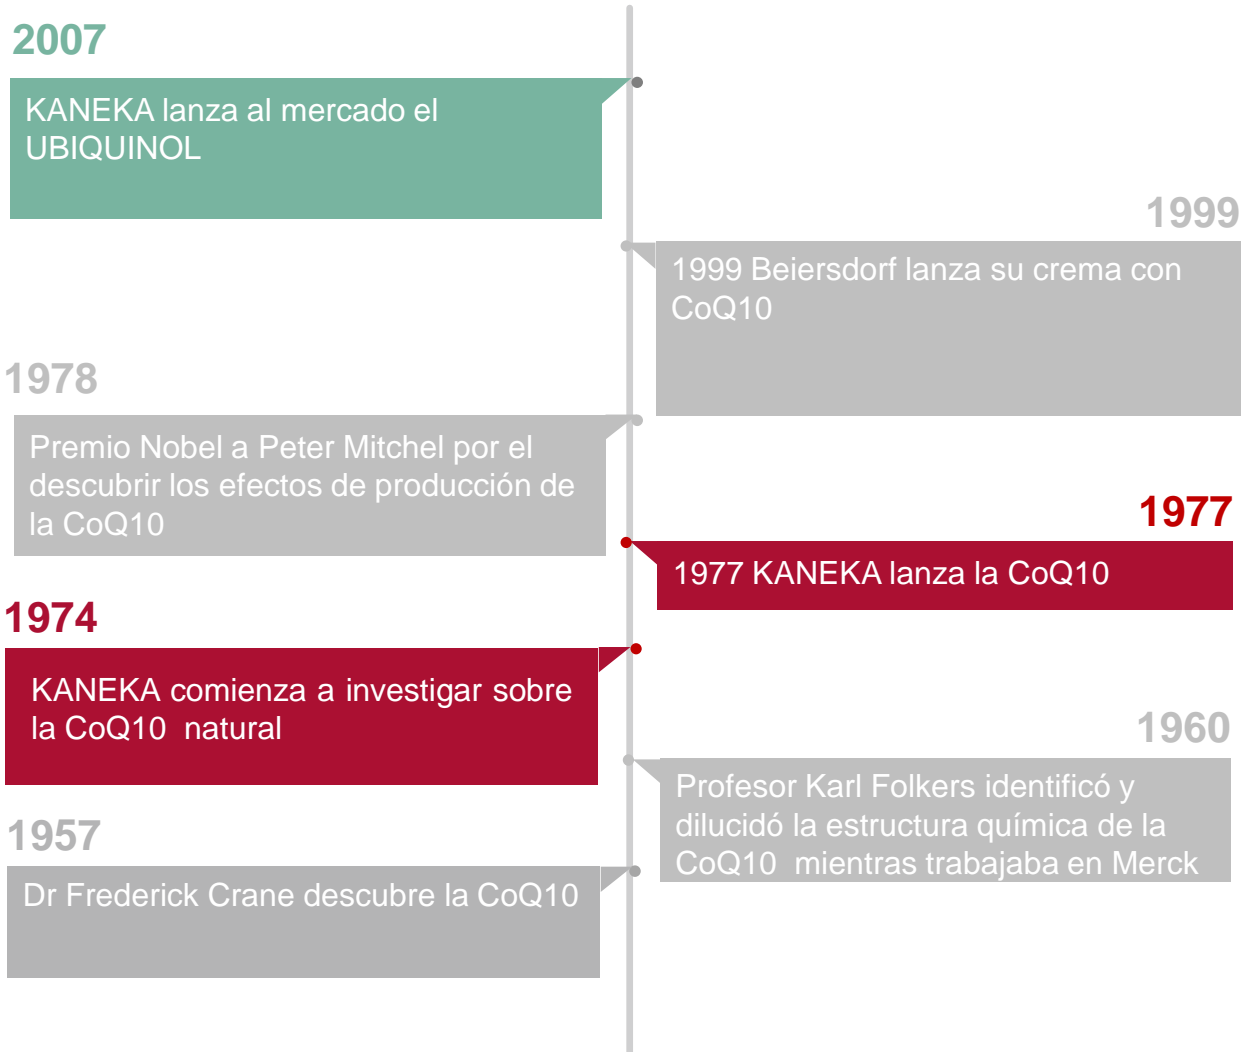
2007

KANEKA lanza al mercado el UBIQUINOL

1999

1999 Beiersdorf lanza su crema con CoQ10

1978

Premio Nobel a Peter Mitchel por el descubrir los efectos de producción de la CoQ10

1977

1977 KANEKA lanza la CoQ10

1974

KANEKA comienza a investigar sobre la CoQ10 natural

1960

Profesor Karl Folkers identificó y dilucidó la estructura química de la CoQ10 mientras trabajaba en Merck

1957

Dr Frederick Crane descubre la CoQ10